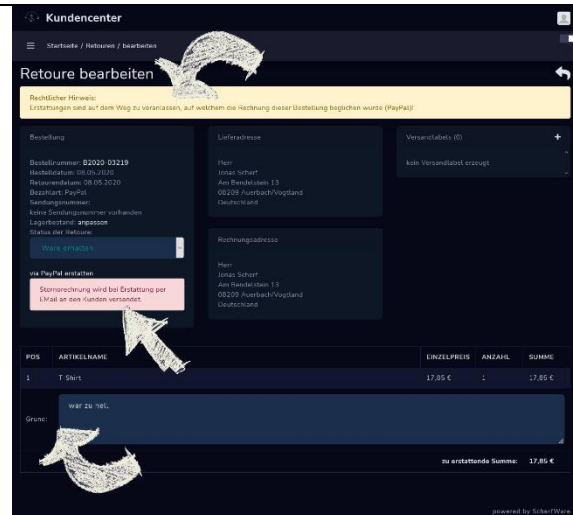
Kundencenter

Startseite / Retouren / bearbeiten

Retoure bearbeiten

Rechtlicher Hinweis:
Erstattungen sind auf dem Weg zu veranlassen, auf welchem die Rechnung dieser Bestellung beglichen wurde (PayPal)!

Bestellung

Bestellnummer: B2020-03219
Bestelldatum: 08.05.2020
Retourendatum: 08.05.2020
Bezahlart: PayPal
Sendungsnummer:
keine Sendungsnummer vorhanden
Lagerbestand: anpassen
Status der Retoure:

Ware erhalten

via PayPal erstatten

Stornorechnung wird bei Erstattung per E-Mail an den Kunden versendet.

Lieferadresse

Herr
Jonas Schorf
Am Rendelstein 13
08209 Auerbach/Vogtland
Deutschland

Rechnungsadresse

Herr
Jonas Schorf
Am Rendelstein 13
08209 Auerbach/Vogtland
Deutschland

Versandlabels (0)

+

kein Versandlabel erzeugt

| POS | ARTIKELNAME | EINZELPREIS | ANZAHL | SUMME |
|---|---|---|---|---|
| 1 | T Shirt | 17,85 € | 1 | 17,85 € |

Grund: war zu nei.

zu erstattende Summe: 17,85 €

powered by ScherfWare